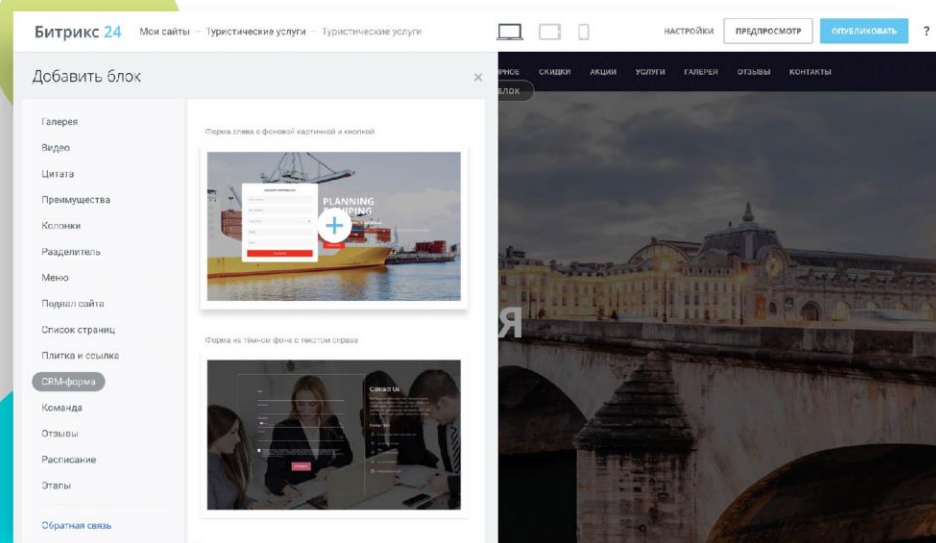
Битрикс 24 Мои сайты — Туристические услуги — Туристические услуги

НАСТРОЙКИ ПРЕДПРОСМОТР ОПУБЛИКОВАТЬ ?

Добавить блок ×

Галерея
Видео
Цитата
Преимущества
Колонки
Разделитель
Меню
Подвал сайта
Список страниц
Плитка и ссылка
CRM-форма
Команда
Отзывы
Расписание
Этапы
Обратная связь

Форма слева с фоновой картинкой и кнопкой

PLANNING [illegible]

Форма на тёмном фоне с текстом справа

Contact Us

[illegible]РНОЕ СКИДКИ АКЦИИ УСЛУГИ ГАЛЕРЕЯ ОТЗЫВЫ КОНТАКТЫ

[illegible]БЛОК

Я